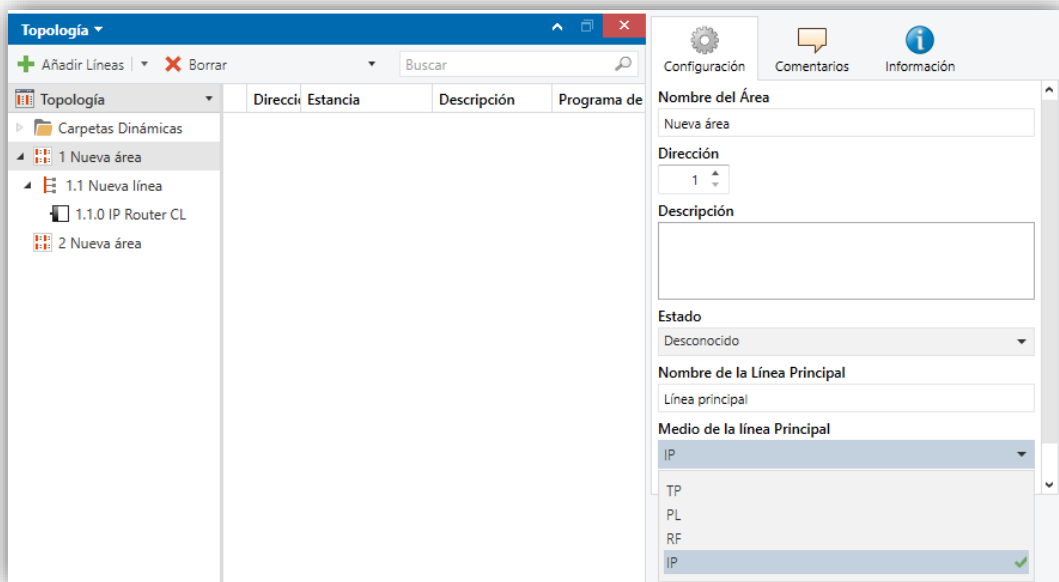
Topología ▾

Añadir Líneas ▾ Borrar

Buscar

Topología

| Direcci | Estancia | Descripción | Programa de |
|---|---|---|---|

Carpetas Dinámicas
1 Nueva área
1.1 Nueva línea
1.1.0 IP Router CL
2 Nueva área

Configuración Comentarios Información

Nombre del Área
Nueva área
Dirección
1
Descripción

Estado
Desconocido
Nombre de la Línea Principal
Línea principal
Medio de la línea Principal
IP
TP
PL
RF
IP